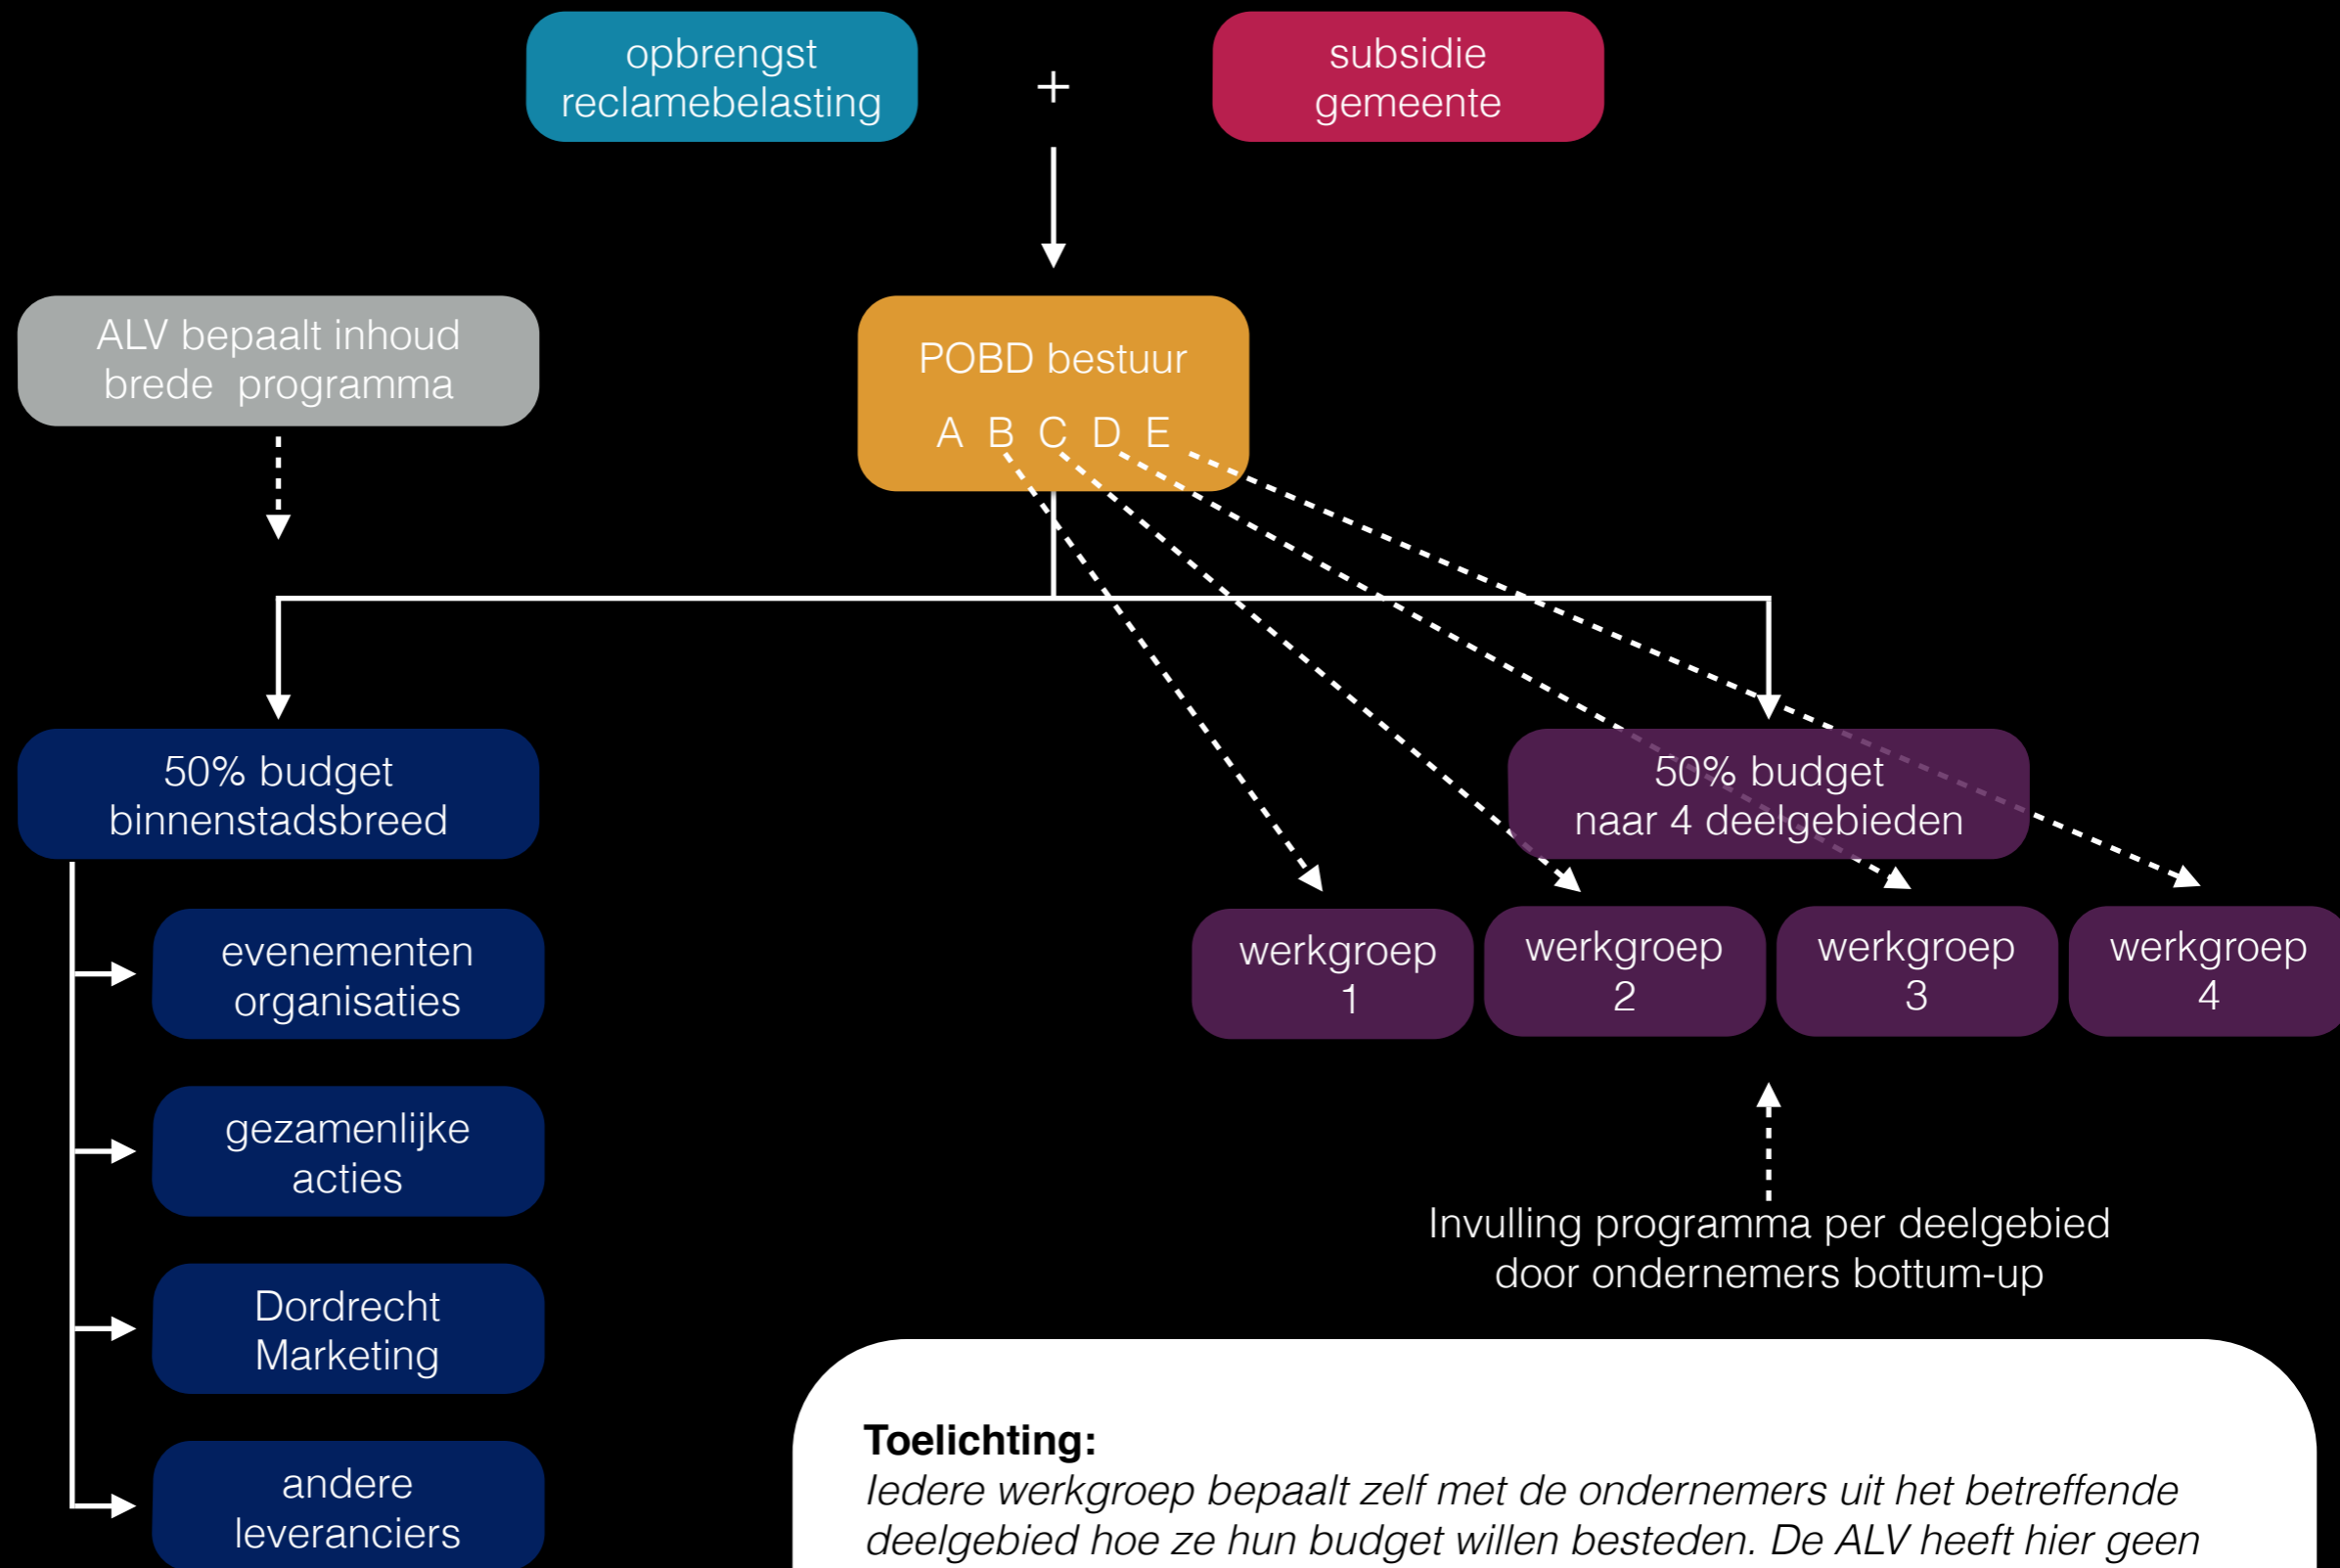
opbrengst reclamebelasting

+

subsidie gemeente

ALV bepaalt inhoud brede programma

POBD bestuur

A B C D E

50% budget binnenstadsbreed

50% budget naar 4 deelgebieden

evenementen organisaties

gezamenlijke acties

Dordrecht Marketing

andere leveranciers

werkgroep 1

werkgroep 2

werkgroep 3

werkgroep 4

Invulling programma per deelgebied door ondernemers bottum-up

**Toelichting:**
*Iedere werkgroep bepaalt zelf met de ondernemers uit het betreffende deelgebied hoe ze hun budget willen besteden. De ALV heeft hier geen*